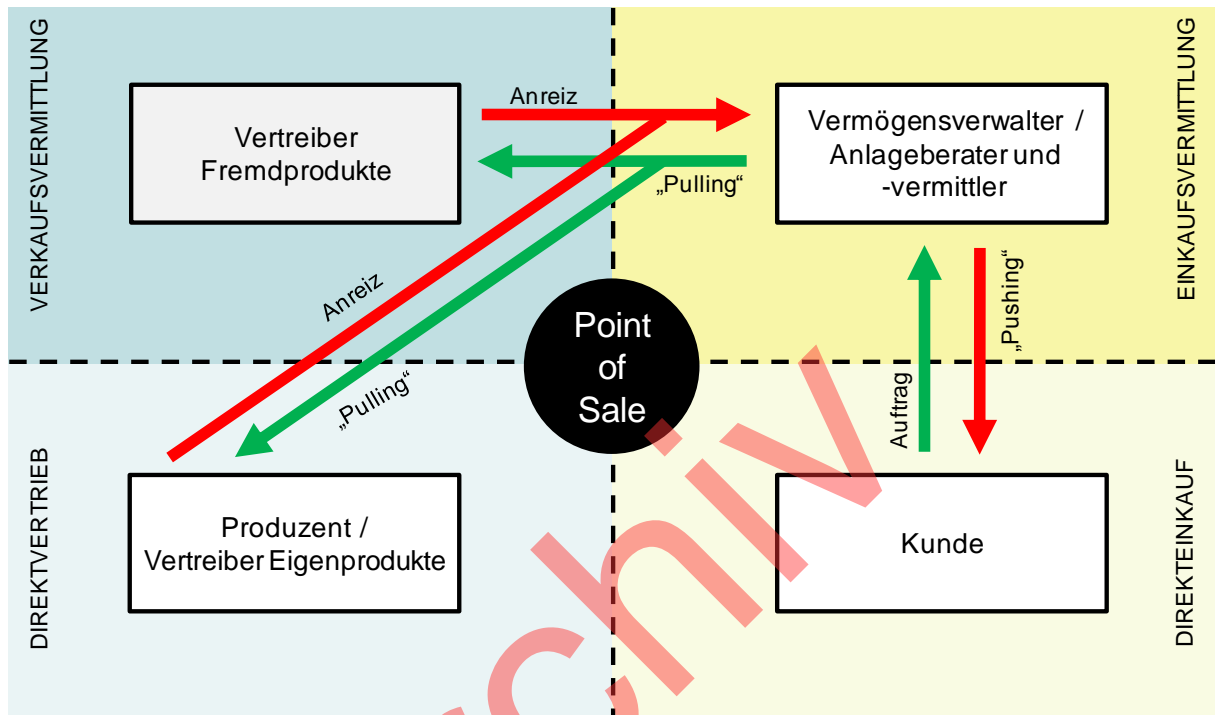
VERKAUFSVERMITTLUNG

Vertreiber Fremdprodukte

Anreiz

„Pulling“

Vermögensverwalter / Anlageberater und -vermittler

EINKAUFSVERMITTLUNG

Anreiz

„Pulling“

Point of Sale

„Pushing“

Auftrag

DIREKTVERTRIEB

Produzent / Vertreiber Eigenprodukte

Kunde

DIREKTEINKAUF

chiv